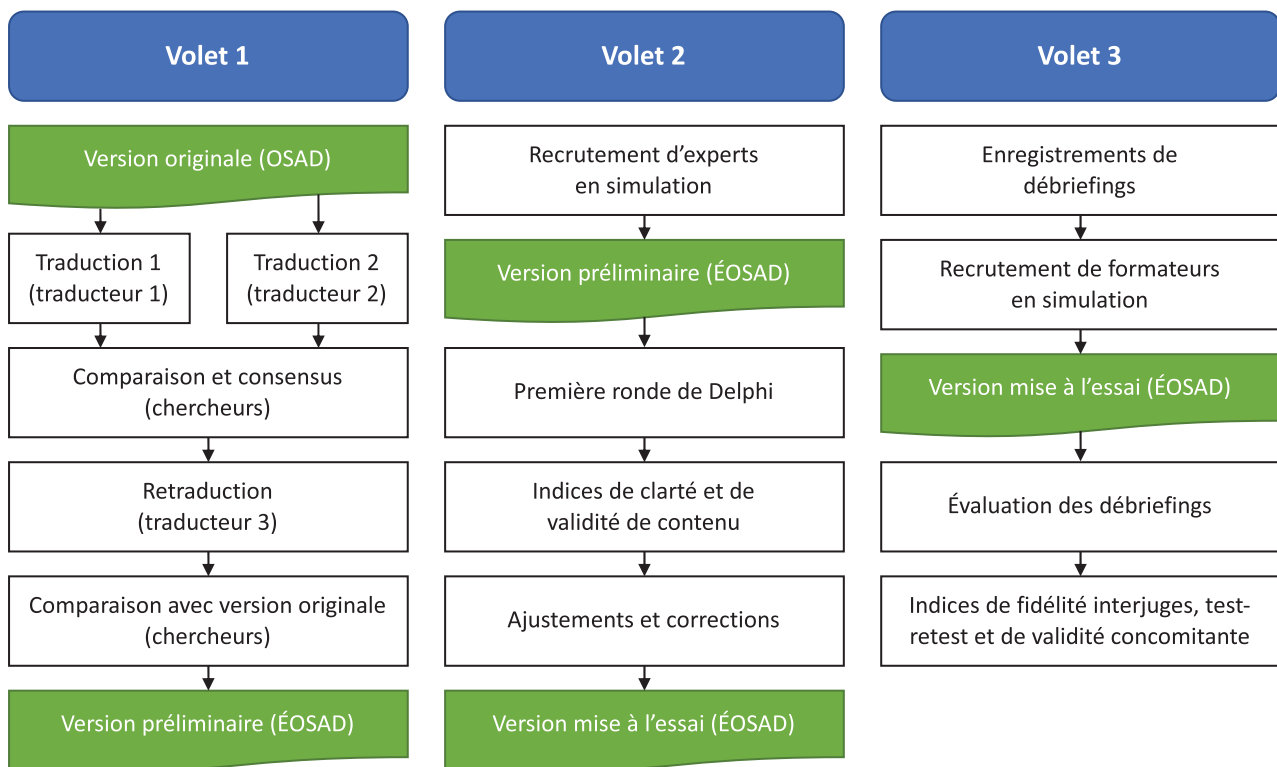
Volet 1

Version originale (OSAD)

Traduction 1 (traducteur 1)

Traduction 2 (traducteur 2)

Comparaison et consensus (chercheurs)

Retraduction (traducteur 3)

Comparaison avec version originale (chercheurs)

Version préliminaire (ÉOSAD)

Volet 2

Recrutement d'experts en simulation

Version préliminaire (ÉOSAD)

Première ronde de Delphi

Indices de clarté et de validité de contenu

Ajustements et corrections

Version mise à l'essai (ÉOSAD)

Volet 3

Enregistrements de débriefings

Recrutement de formateurs en simulation

Version mise à l'essai (ÉOSAD)

Évaluation des débriefings

Indices de fidélité interjuges, test-retest et de validité concomitante